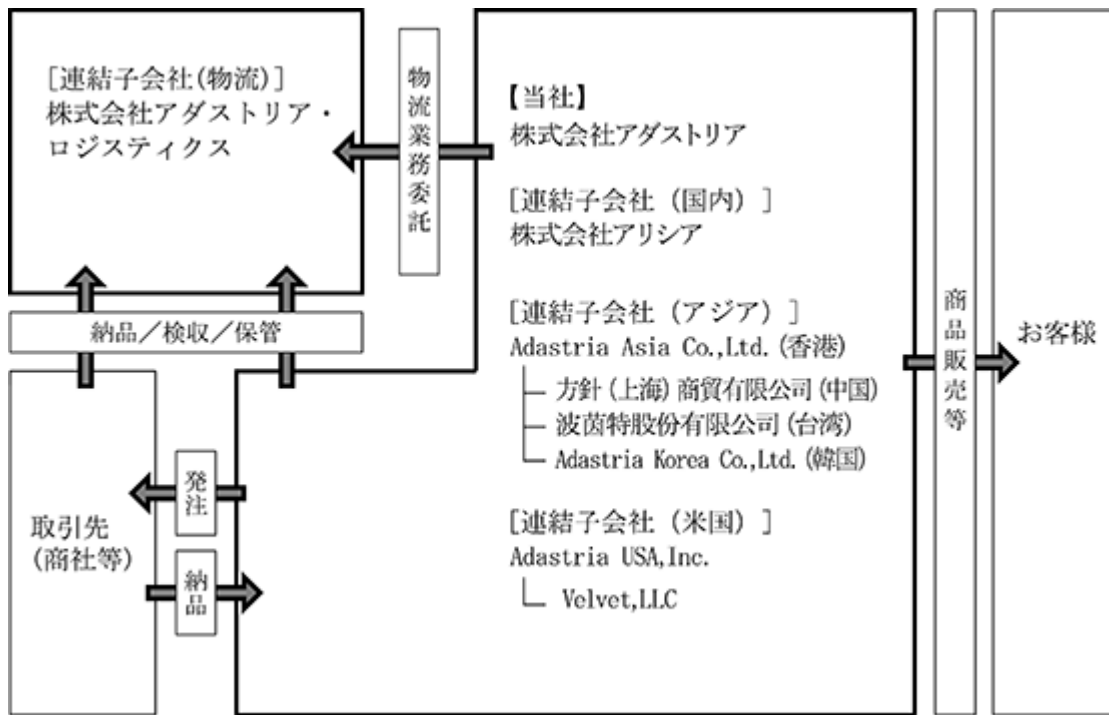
［連結子会社(物流)］
株式会社アダストリア・ロジスティクス

物流業務委託

【当社】
株式会社アダストリア

［連結子会社（国内）］
株式会社アリシア

［連結子会社（アジア）］
Adastria Asia Co.,Ltd.(香港)
方針(上海)商貿有限公司(中国)
波茵特股份有限公司(台湾)
Adastria Korea Co.,Ltd.(韓国)

［連結子会社（米国）］
Adastria USA,Inc.
Velvet,LLC

納品／検収／保管

発注

納品

取引先
(商社等)

商品販売等

お客様